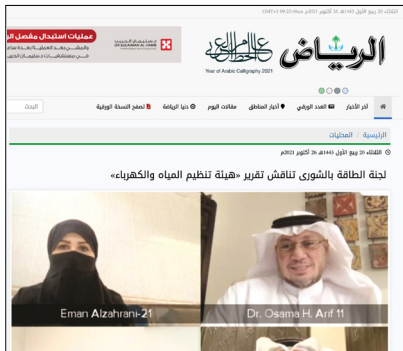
الثلاثاء 20 ربيع الأول 1443هـ 26 أكتوبر 2021م GMT+3 09:23 Mon

عمليات استبدال مفصل الر
والمفتي بعد العملية بساعا
في مستشفيات د.سليمان الحبيب

DR SULAIMAN AL HABIB

الرياض

عام الخط العربي

Year of Arabic Calligraphy 2021

آخر الأخبار | العدد الورقي | أخبار المناطق | مقالات اليوم | دنيا الرياضة | تصفح النسخة الورقية

البحث

الرئيسية / المحليات

الثلاثاء 20 ربيع الأول 1443هـ 26 أكتوبر 2021م

لجنة الطاقة بالشورى تناقش تقرير «هيئة تنظيم المياه والكهرباء»

Eman Alzahrani-21

Dr. Osama H. Arif 11